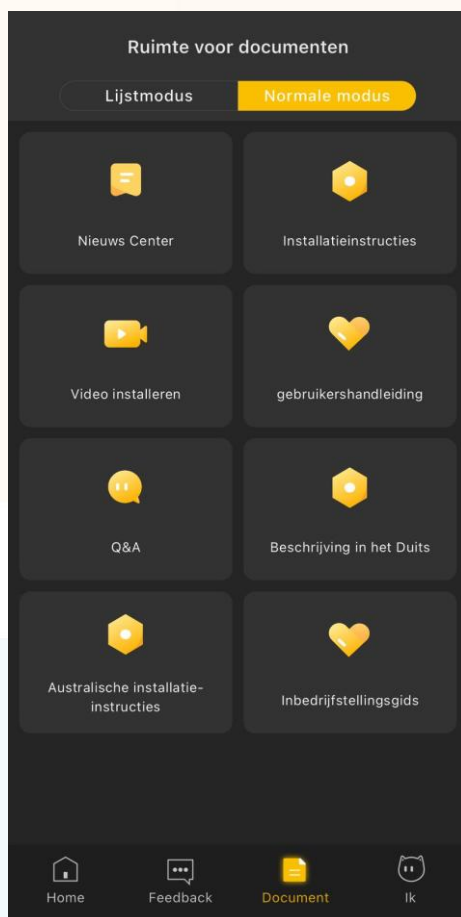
Ruimte voor documenten

Lijstmodus | Normale modus

Nieuws Center

Installatieinstructies

Video installeren

gebruikershandleiding

Q&A

Beschrijving in het Duits

Australische installatieinstructies

Inbedrijfstellingsgids

Home
Feedback
Document
Ik